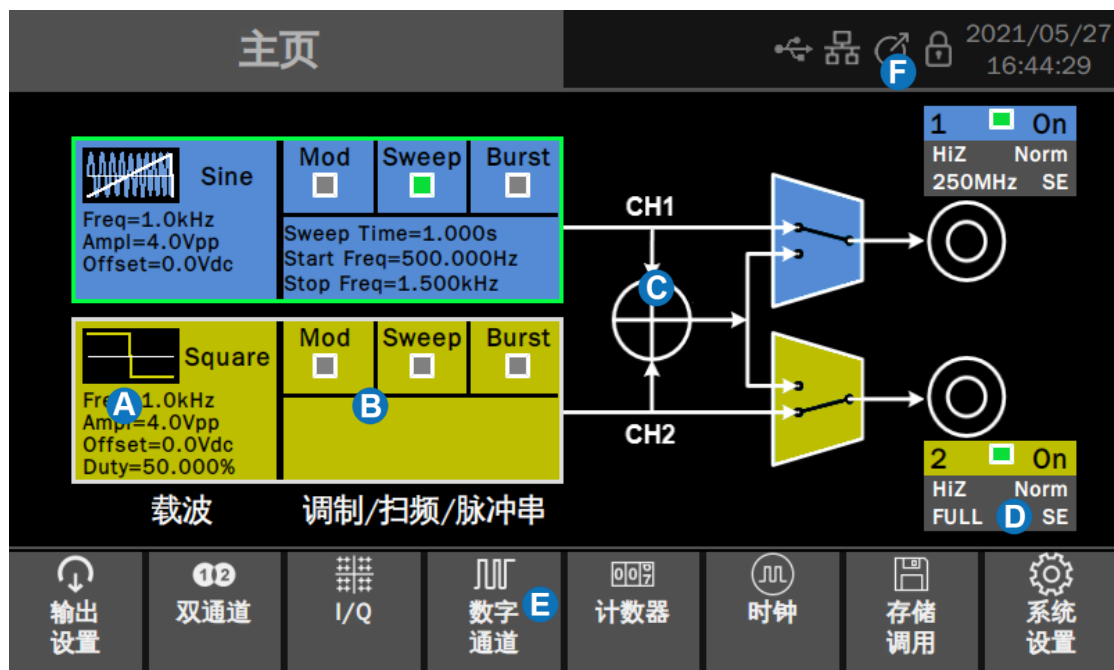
主页

2021/05/27
16:44:29

F

Sine
Freq=1.0kHz
Ampl=4.0Vpp
Offset=0.0Vdc

Mod
Sweep
Burst

Sweep Time=1.000s
Start Freq=500.000Hz
Stop Freq=1.500kHz

CH1

1 On
HiZ Norm
250MHz SE

C

Square
Freq=1.0kHz
Ampl=4.0Vpp
Offset=0.0Vdc
Duty=50.000%

A

Mod
Sweep
Burst

B

CH2

2 On
HiZ Norm
FULL SE

D

载波
调制/扫频/脉冲串

输出设置
双通道
I/Q
数字通道
E
计数器
时钟
存储调用
系统设置